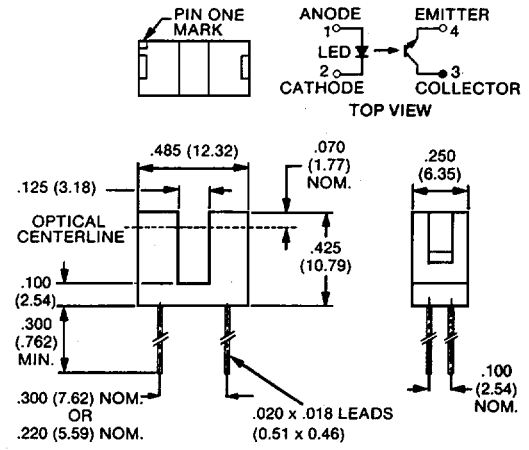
PIN ONE MARK

ANODE
1
LED
2
CATHODE

EMITTER
4
3
COLLECTOR

TOP VIEW

.485 (12.32)

.070 (1.77) NOM.

.125 (3.18)

OPTICAL CENTERLINE

.425 (10.79)

.100 (2.54)

.300 (.762) MIN.

.300 (7.62) NOM. OR .220 (5.59) NOM.

.020 x .018 LEADS (0.51 x 0.46)

.250 (6.35)

.100 (2.54) NOM.